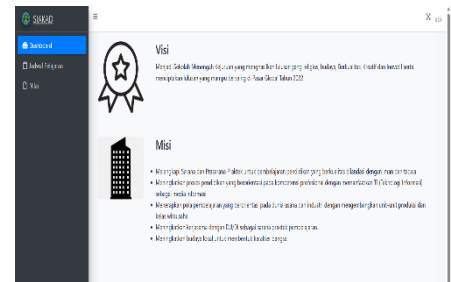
SIAKAD

≡

X

Dashboard

Jadwal Pelajaran

Nilai

Visi

Menjadi Sekolah Menengah Kejuruan yang mengutamakan kualitas yang religius, budaya, berkualitas, kreatif dan kompetensi serta menciptakan lulusan yang mampu bersaing di Pasar Global Tahun 2022

Misi

- Melengkapi Sarana dan Prasarana Praktek untuk pembelajaran pendidikan yang berkualitas berlandaskan dengan iman dan taqwa
- Meningkatkan proses pendidikan yang berorientasi pada kompetensi profesional dengan memanfaatkan TI (Teknologi Informasi) sebagai media informasi
- Menerapkan pola pembelajaran yang berorientasi pada dunia usaha dan industri dengan mengembangkan unit-unit produksi dan kewirausahaan
- Meningkatkan kerjasama dengan DU/DI sebagai sarana praktik pemasaran.
- Meningkatkan budaya lokal untuk membentuk karakter bangsa.